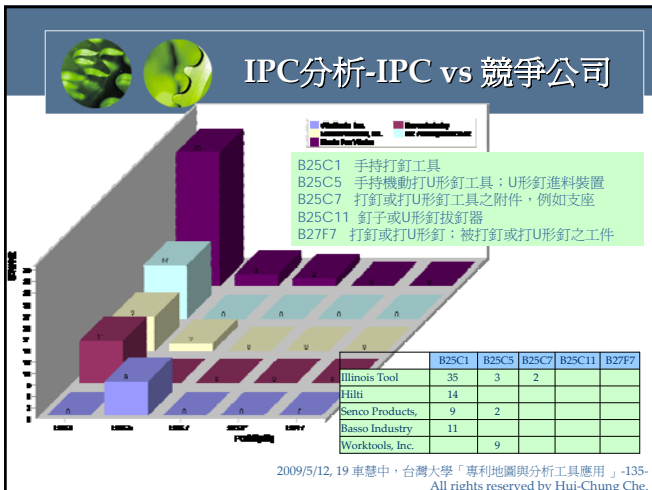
IPC分析-IPC vs 競爭公司

B25C1 手持打釘工具
B25C5 手持機動打U形釘工具；U形釘進料裝置
B25C7 打釘或打U形釘工具之附件，例如支座
B25C11 釘子或U形釘拔釘器
B27F7 打釘或打U形釘；被打釘或打U形釘之工件

| | B25C1 | B25C5 | B25C7 | B25C11 | B27F7 |
|---|---|---|---|---|---|
| Illinois Tool | 35 | 3 | 2 | | |
| Hilti | 14 | | | | |
| Senco Products, | 9 | 2 | | | |
| Basso Industry | 11 | | | | |
| Worktools, Inc. | | 9 | | | |

2009/5/12, 19 車慧中，台灣大學「專利地圖與分析工具應用」-135-
All rights reserved by Hui-Chung Che.